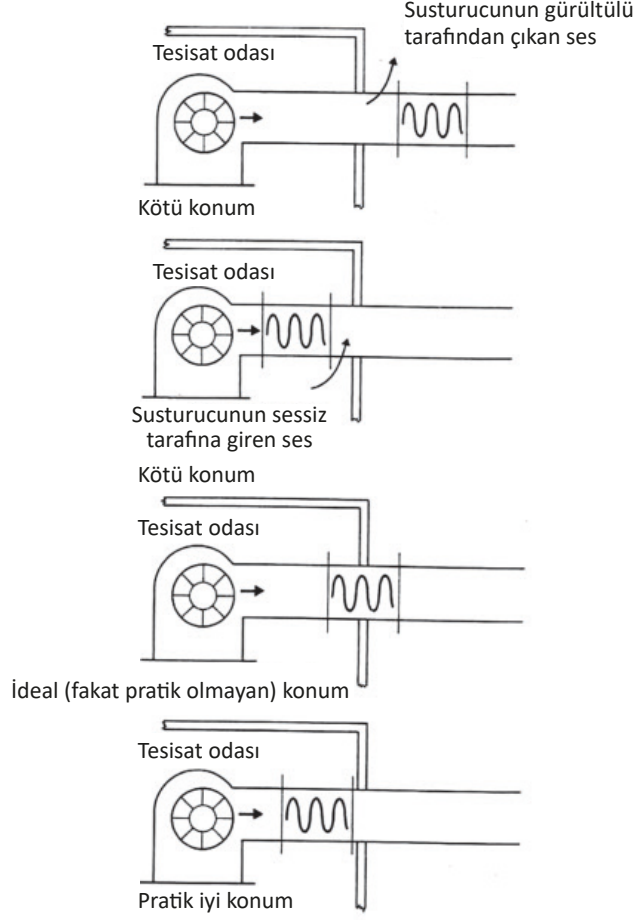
Susturucunun gürültülü tarafından çıkan ses

Tesisat odası

Kötü konum

Tesisat odası

Susturucunun sessiz tarafına giren ses

Kötü konum

Tesisat odası

İdeal (fakat pratik olmayan) konum

Tesisat odası

Pratik iyi konum